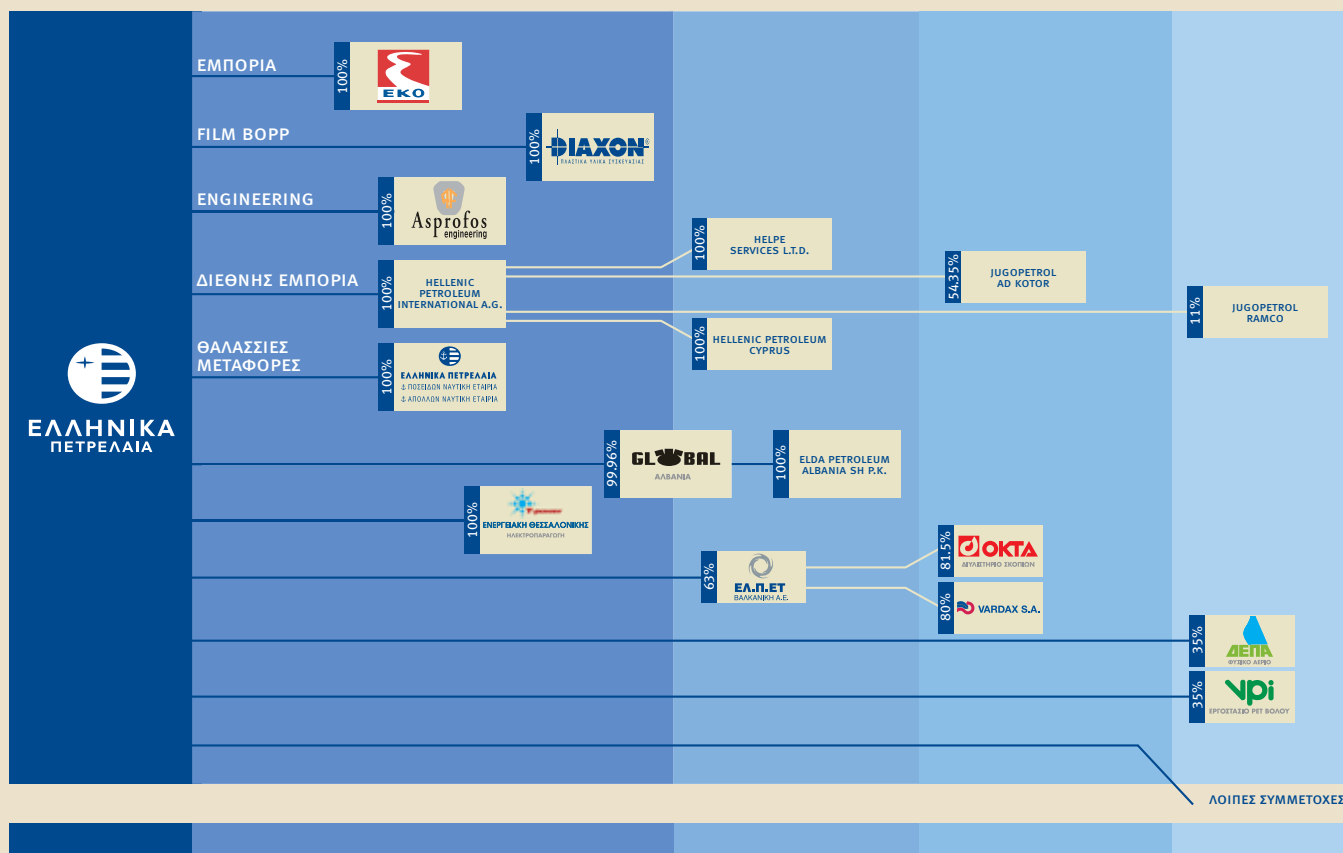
ΕΛΛΗΝΙΚΑ ΠΕΤΡΕΛΑΙΑ

ΕΜΠΟΡΙΑ
100%
ΕΚΟ

FILM BOPP
100%
ΔΙΑΧΟΝ
ΠΛΑΣΤΙΚΑ ΥΛΙΚΑ ΣΥΣΚΕΥΑΣΙΑΣ

ENGINEERING
100%
Asprofos engineering

ΔΙΕΘΝΗΣ ΕΜΠΟΡΙΑ
100%
HELLENIC PETROLEUM INTERNATIONAL A.G.
100%
HELPE SERVICES L.T.D.
54,35%
JUGOPETROL AD KOTOR
11%
JUGOPETROL RAMCO
100%
HELLENIC PETROLEUM CYPRUS

ΘΑΛΑΣΣΙΕΣ ΜΕΤΑΦΟΡΕΣ
100%
ΕΛΛΗΝΙΚΑ ΠΕΤΡΕΛΑΙΑ
ΠΟΣΕΙΔΩΝ ΝΑΥΤΙΚΗ ΕΤΑΙΡΙΑ
ΑΠΟΛΛΩΝ ΝΑΥΤΙΚΗ ΕΤΑΙΡΙΑ

99,96%
GLOBAL
ΑΛΒΑΝΙΑ
100%
ELDA PETROLEUM ALBANIA SH P.K.

100%
ΕΝΕΡΓΕΙΑΚΗ ΘΕΣΣΑΛΟΝΙΚΗΣ
ΗΛΕΚΤΡΟΠΑΡΑΓΩΓΗ

63%
ΕΛ.Π.ΕΤ
ΒΑΛΚΑΝΙΚΗ Α.Ε.
81,5%
ΟΚΤΑ
ΔΙΥΛΙΣΤΗΡΙΟ ΣΚΟΠΙΩΝ
80%
VARDAX S.A.

35%
ΔΕΠΑ
ΦΥΣΙΚΟ ΑΕΡΙΟ
35%
VPI
ΕΡΓΟΣΤΑΣΙΟ PET ΒΟΛΟΥ

ΛΟΙΠΕΣ ΣΥΜΜΕΤΟΧΕΣ